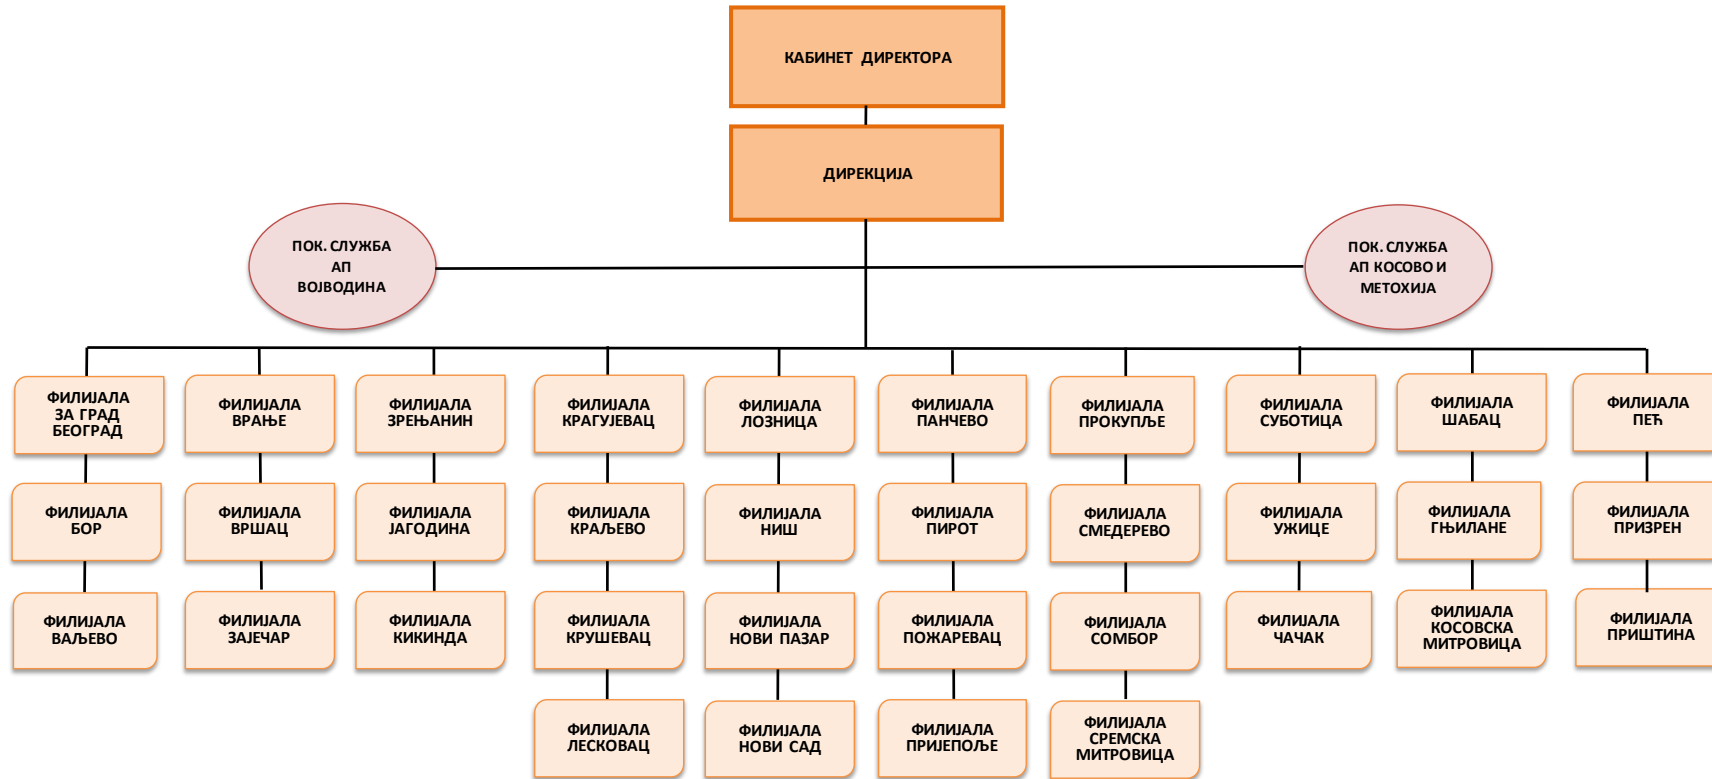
КАБИНЕТ ДИРЕКТОРА

ДИРЕКЦИЈА

ПОК. СЛУЖБА АП ВОЈВОДИНА

ПОК. СЛУЖБА АП КОСОВО И МЕТОХИЈА

ФИЛИЈАЛА ЗА ГРАД БЕОГРАД

ФИЛИЈАЛА БОР

ФИЛИЈАЛА ВАЉЕВО

ФИЛИЈАЛА ВРАЊЕ

ФИЛИЈАЛА ВРШАЦ

ФИЛИЈАЛА ЗАЈЕЧАР

ФИЛИЈАЛА ЗРЕЊАНИН

ФИЛИЈАЛА ЈАГОДИНА

ФИЛИЈАЛА КИКИНДА

ФИЛИЈАЛА КРАГУЈЕВАЦ

ФИЛИЈАЛА КРАЉЕВО

ФИЛИЈАЛА КРУШЕВАЦ

ФИЛИЈАЛА ЛЕСКОВАЦ

ФИЛИЈАЛА ЛОЗНИЦА

ФИЛИЈАЛА НИШ

ФИЛИЈАЛА НОВИ ПАЗАР

ФИЛИЈАЛА НОВИ САД

ФИЛИЈАЛА ПАНЧЕВО

ФИЛИЈАЛА ПИРОТ

ФИЛИЈАЛА ПОЖАРЕВАЦ

ФИЛИЈАЛА ПРИЈЕПОЉЕ

ФИЛИЈАЛА ПРОКУПЉЕ

ФИЛИЈАЛА СМЕДЕРЕВО

ФИЛИЈАЛА СОМБОР

ФИЛИЈАЛА СРЕМСКА МИТРОВИЦА

ФИЛИЈАЛА СУБОТИЦА

ФИЛИЈАЛА УЖИЦЕ

ФИЛИЈАЛА ЧАЧАК

ФИЛИЈАЛА ШАБАЦ

ФИЛИЈАЛА ГЊИЛАНЕ

ФИЛИЈАЛА КОСОВСКА МИТРОВИЦА

ФИЛИЈАЛА ПЕЋ

ФИЛИЈАЛА ПРИЗРЕН

ФИЛИЈАЛА ПРИШТИНА